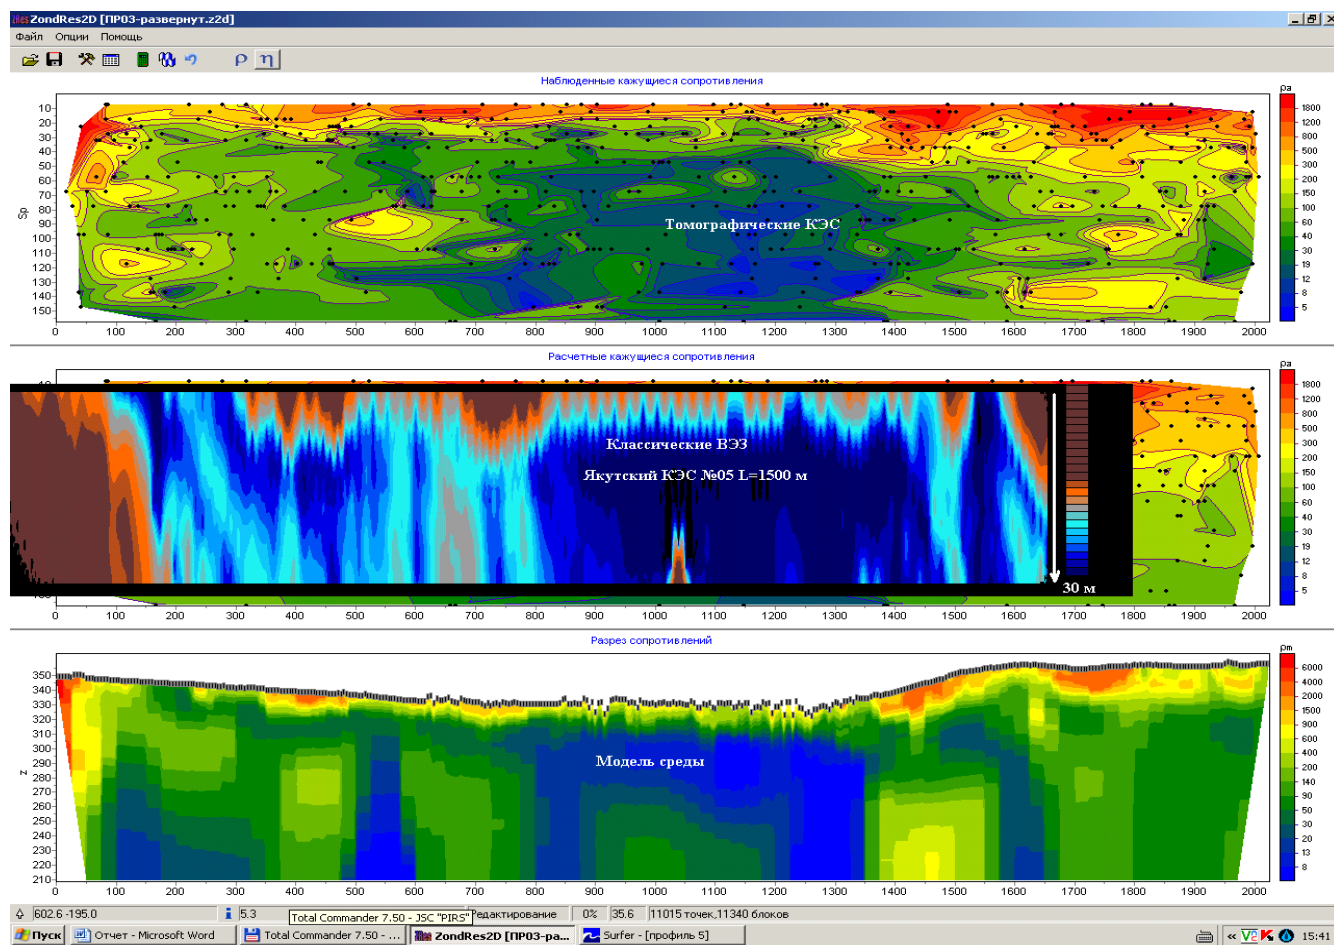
ZondRes2D [ПР03-развернут.z2d]
Файл Опции Помощь

Наблюденные кажущиеся сопротивления
Sp
10 20 30 40 50 60 70 80 90 100 110 120 130 140 150
Томографические КЭС
0 100 200 300 400 500 600 700 800 900 1000 1100 1200 1300 1400 1500 1600 1700 1800 1900 2000
ра
1800 1200 800 500 300 200 150 100 60 40 30 19 12 8 5

Расчетные кажущиеся сопротивления
Классические ВЭЗ
Якутский КЭС №05 L=1500 м
30 м
0 100 200 300 400 500 600 700 800 900 1000 1100 1200 1300 1400 1500 1600 1700 1800 1900 2000
ра
1800 1200 800 500 300 200 150 100 60 40 30 19 12 8 5

Разрез сопротивлений
z
350 340 330 320 310 300 290 280 270 260 250 240 230 220 210
Модель среды
0 100 200 300 400 500 600 700 800 900 1000 1100 1200 1300 1400 1500 1600 1700 1800 1900 2000
рm
6000 4000 2000 1500 900 600 400 200 140 90 50 30 20 13 8

602.6 -195.0 | 5.3 | Total Commander 7.50 - JSC "PIRS" | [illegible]едактирование | 0% | 35.6 | 11015 точек,11340 блоков
Пуск | Отчет - Microsoft Word | Total Commander 7.50 - ... | ZondRes2D [ПР03-ра... | Surfer - [профиль 5] | 15:41